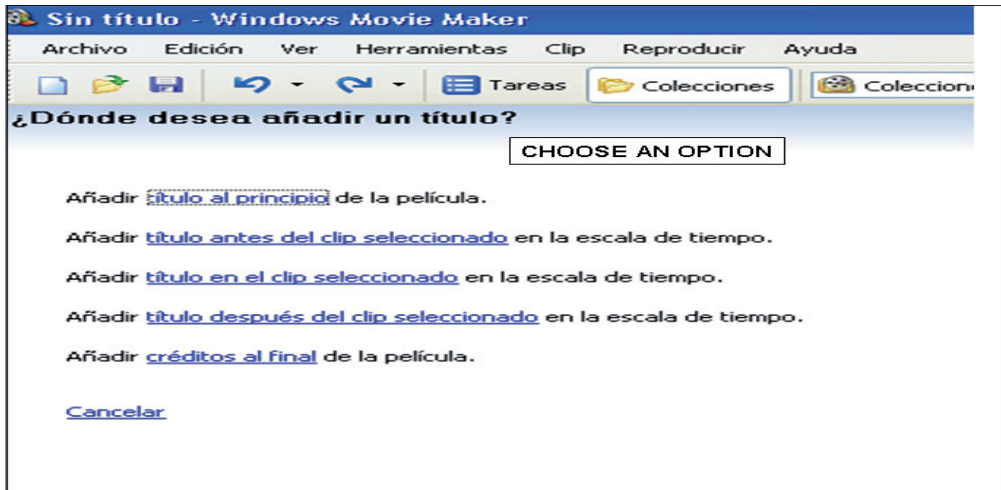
Sin título - Windows Movie Maker

Archivo Edición Ver Herramientas Clip Reproducir Ayuda

Tareas Colecciones Coleccion

¿Dónde desea añadir un título?

CHOOSE AN OPTION

Añadir título al principio de la película.

Añadir título antes del clip seleccionado en la escala de tiempo.

Añadir título en el clip seleccionado en la escala de tiempo.

Añadir título después del clip seleccionado en la escala de tiempo.

Añadir créditos al final de la película.

Cancelar